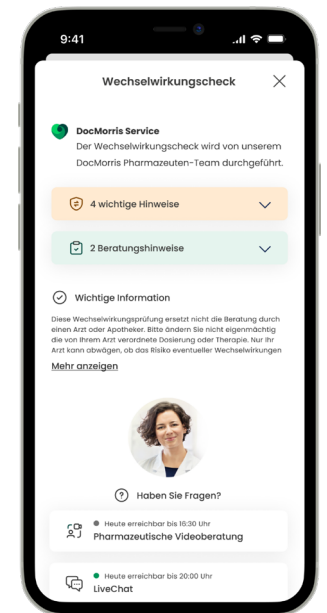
9:41

Wechselwirkungscheck

DocMorris Service
Der Wechselwirkungscheck wird von unserem DocMorris Pharmazeuten-Team durchgeführt.

4 wichtige Hinweise

2 Beratungshinweise

Wichtige Information

Diese Wechselwirkungsprüfung ersetzt nicht die Beratung durch einen Arzt oder Apotheker. Bitte ändern Sie nicht eigenmächtig die von Ihrem Arzt verordnete Dosierung oder Therapie. Nur Ihr Arzt kann abwägen, ob das Risiko eventueller Wechselwirkungen

Mehr anzeigen

Haben Sie Fragen?

Heute erreichbar bis 16:30 Uhr
Pharmazeutische Videoberatung

Heute erreichbar bis 20:00 Uhr
LiveChat